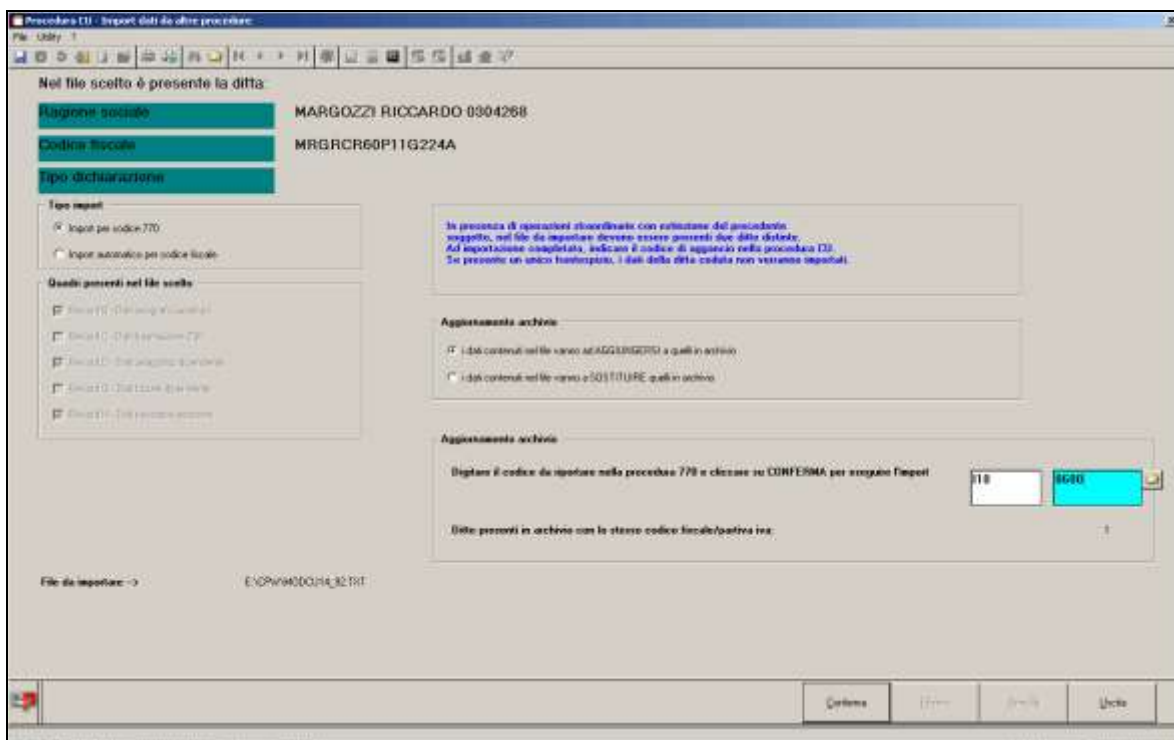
Procedura CU - Import dati da altre procedure

File Utility ?

Nel file scelto è presente la ditta:

Ragione sociale
MARGOZZI RICCARDO 0304268

Codice fiscale
MRGRCR60P11G224A

Tipo dichiarazione

Tipo import

Import per codice 770

Import automatico per codice fiscale

Quadri presenti nel file scelto

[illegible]

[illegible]

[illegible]

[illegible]

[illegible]

In presenza di operazioni straordinarie con estinzione del precedente soggetto, nel file da importare devono essere presenti due ditte distinte. Ad importazione completata, indicare il codice di aggancio nella procedura CU. Se presente un unico frontespizio, i dati della ditta ceduta non verranno importati.

Aggiornamento archivio

I dati contenuti nel file vanno ad AGGIUNGERSI a quelli in archivio

I dati contenuti nel file vanno a SOSTITUIRE quelli in archivio

Aggiornamento archivio

Digitare il codice da riportare nella procedura 770 e cliccare su CONFERMA per eseguire l'import

110 8600

Ditte presenti in archivio con lo stesso codice fiscale/partita iva: 1

File da importare --> E:\CPW\940DCU16_92.TXT

Conferma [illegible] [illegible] Uscita